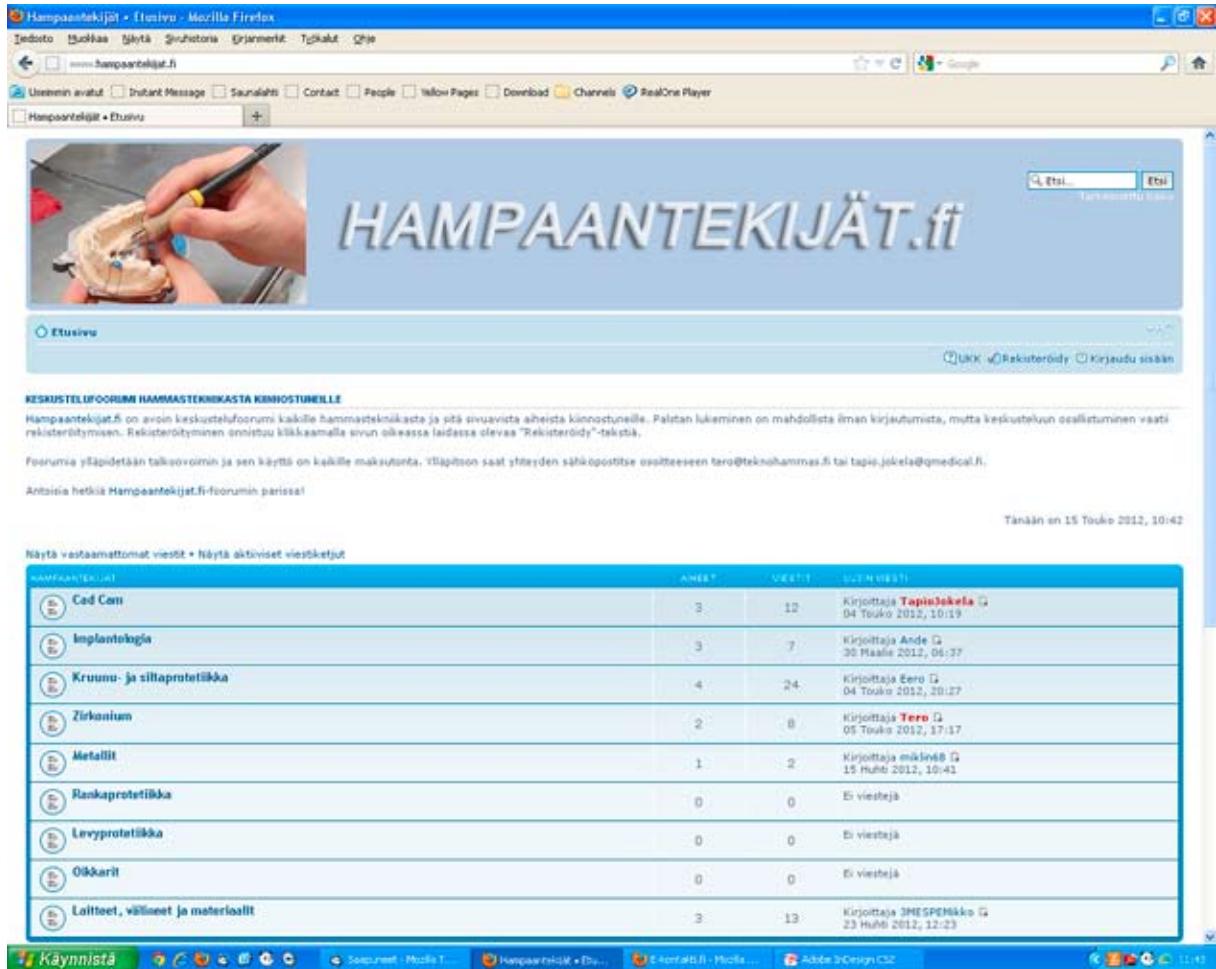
Hampaantekijät • Etusivu - Mozilla Firefox

Tiedosto Muokkaa Näytä Sivuhistoria Kirjanmerkit Työkalut Ohje

www.hampaantekijat.fi

Google

Useimmin avatut Instant Message Saunalahti Contact People Yellow Pages Download Channels RealOne Player

Hampaantekijät • Etusivu

HAMPAANTEKIJÄT.fi

Etsi... Etsi

Tarkennettu haku

Etusivu

UKK Rekisteröidy Kirjaudu sisään

KESKUSTELUFOORUMI HAMMASTEKNIIKASTA KIINNOSTUNEILLE

Hampaantekijat.fi on avoin keskustelufoorumi kaikille hammastekniikasta ja sitä sivuavista aiheista kiinnostuneille. Palstan lukeminen on mahdollista ilman kirjautumista, mutta keskusteluun osallistuminen vaatii rekisteröitymisen. Rekisteröityminen onnistuu klikkaamalla sivun oikeassa laidassa olevaa "Rekisteröidy"-tekstiä.

Foorumia ylläpidetään talkoovoimin ja sen käyttö on kaikille maksutonta. Ylläpitoon saat yhteyden sähköpostitse osoitteeseen tero@teknohammas.fi tai tapio.jokela@qmedical.fi.

Antoisia hetkiä Hampaantekijat.fi-foorumin parissa!

Tänään on 15 Touko 2012, 10:42

Näytä vastaamattomat viestit • Näytä aktiiviset viestiketjut

| HAMPAANTEKIJÄT | AIHEET | VIESTIT | UUSIN VIESTI |
|---|---|---|---|
| Cad Cam | 3 | 12 | Kirjoittaja TapioJokela 04 Touko 2012, 10:19 |
| Implantologia | 3 | 7 | Kirjoittaja Ande 30 Maalis 2012, 06:37 |
| Kruunu- ja siltaprotetiikka | 4 | 24 | Kirjoittaja Eero 04 Touko 2012, 20:27 |
| Zirkonium | 2 | 8 | Kirjoittaja Tero 05 Touko 2012, 17:17 |
| Metallit | 1 | 2 | Kirjoittaja miklin68 15 Huhti 2012, 10:41 |
| Rankaprotetiikka | 0 | 0 | Ei viestejä |
| Levyprotetiikka | 0 | 0 | Ei viestejä |
| Oikkarit | 0 | 0 | Ei viestejä |
| Laitteet, välineet ja materiaalit | 3 | 13 | Kirjoittaja 3MESPEMikko 23 Huhti 2012, 12:23 |

Käynnistä Saapuneet - Mozilla T... Hampaantekijät • Etu... E-hontakti.fi - Mozilla ... Adobe InDesign CS2 11:43